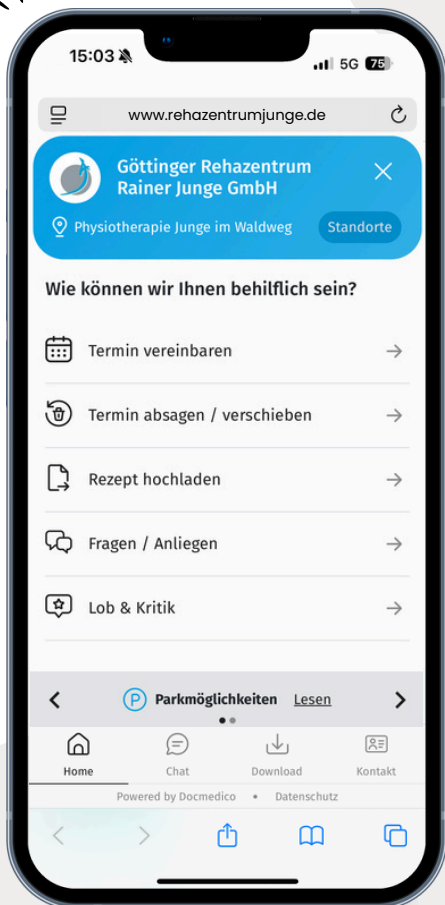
15:03 5G 75

www.rehazentrumjunge.de

Göttinger Rehazentrum Rainer Junge GmbH

Physiotherapie Junge im Waldweg

Standorte

Wie können wir Ihnen behilflich sein?

Termin vereinbaren

Termin absagen / verschieben

Rezept hochladen

Fragen / Anliegen

Lob & Kritik

P Parkmöglichkeiten Lesen

Home Chat Download Kontakt

Powered by Docmedico • Datenschutz